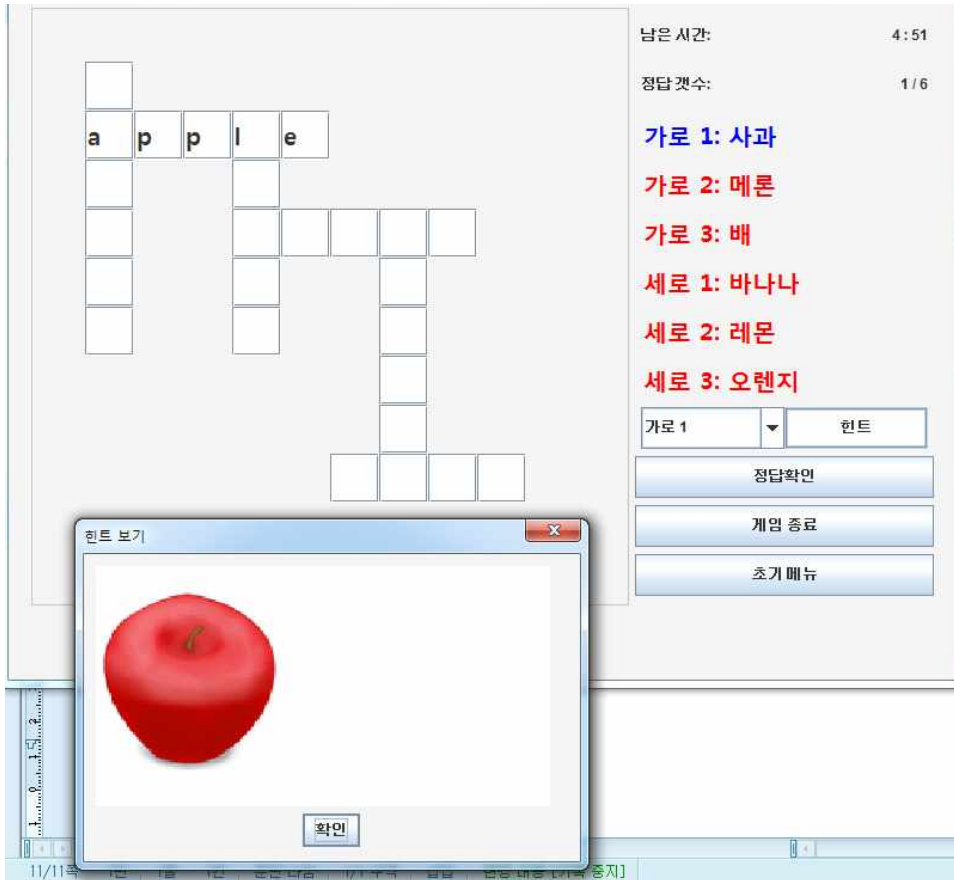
a p p l e

남은 시간: 4 : 51

정답 갯수: 1 / 6

가로 1: 사과

가로 2: 메론

가로 3: 배

세로 1: 바나나

세로 2: 레몬

세로 3: 오렌지

가로 1

힌트

정답확인

게임 종료

초기 메뉴

힌트 보기

확인

11/11쪽 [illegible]